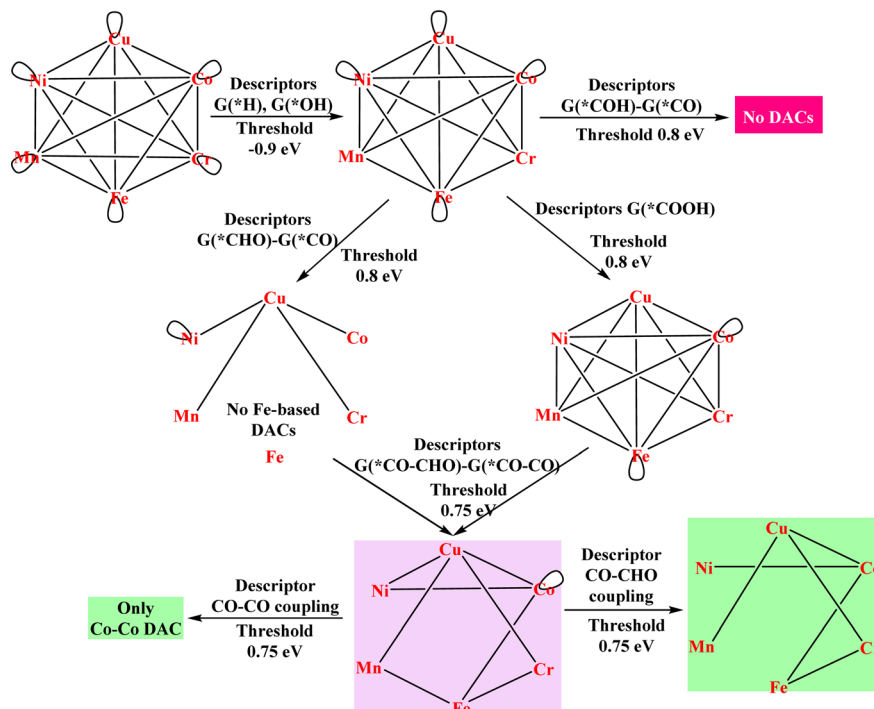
Cu
Ni
Co
Mn
Cr
Fe

Descriptors
G(*H), G(*OH)
Threshold
-0.9 eV

Cu
Ni
Co
Mn
Cr
Fe

Descriptors
G(*COH)-G(*CO)
Threshold 0.8 eV

No DACs

Descriptors
G(*CHO)-G(*CO)
Threshold
0.8 eV

Descriptors G(*COOH)
Threshold
0.8 eV

Cu
Ni
Co
Mn
Cr

No Fe-based
DACs
Fe

Cu
Ni
Co
Mn
Cr
Fe

Descriptors
G(*CO-CHO)-G(*CO-CO)
Threshold
0.75 eV

Only
Co-Co DAC

Descriptor
CO-CO coupling
Threshold
0.75 eV

Cu
Ni
Co
Mn
Cr
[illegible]

Descriptor
CO-CHO
coupling
Threshold
0.75 eV

Cu
Ni
C
Mn
C
Fe